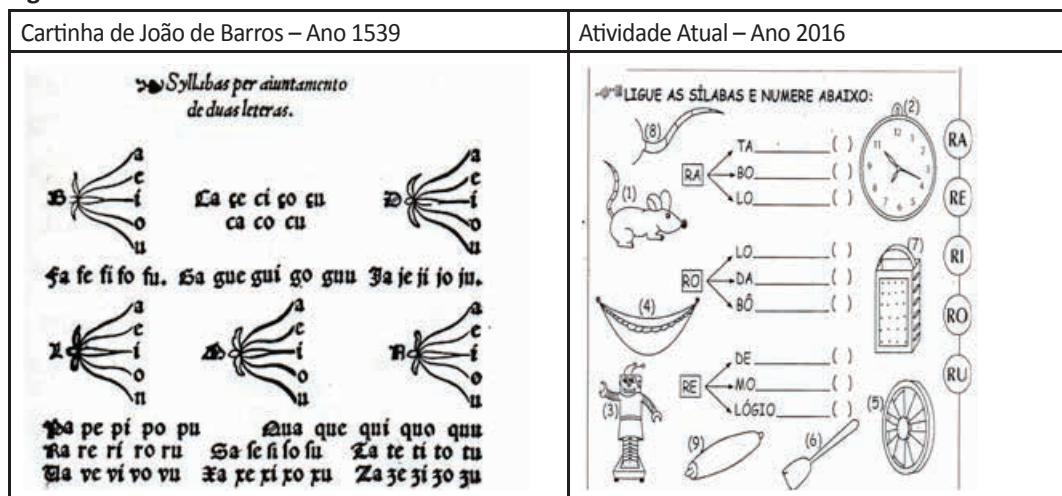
| Cartinha de João de Barros – Ano 1539 | Atividade Atual – Ano 2016 |
|---|---|
| Syllabas per aiuntamento de duas letras. B a e i o u Ca ce ci ço çu ca co cu D a e i o u Fa fe fi fo fu. Ga gue gui go guu Ja je ji jo ju. L a e i o u M a e i o u N a e i o u Pa pe pi po pu Qua que qui quo quu Ra re ri ro ru Sa se si so su Ta te ti to tu Va ve vi vo vu Xa xe xi xo xu Za ze zi zo zu | LIGUE AS SÍLABAS E NUMERE ABAIXO: (8) (2) (1) RA TA ( ) BO ( ) LO ( ) RO LO ( ) DA ( ) BÔ ( ) (4) (7) RE DE ( ) MO ( ) LÓGIO ( ) (3) (9) (6) (5) RA RE RI RO RU |